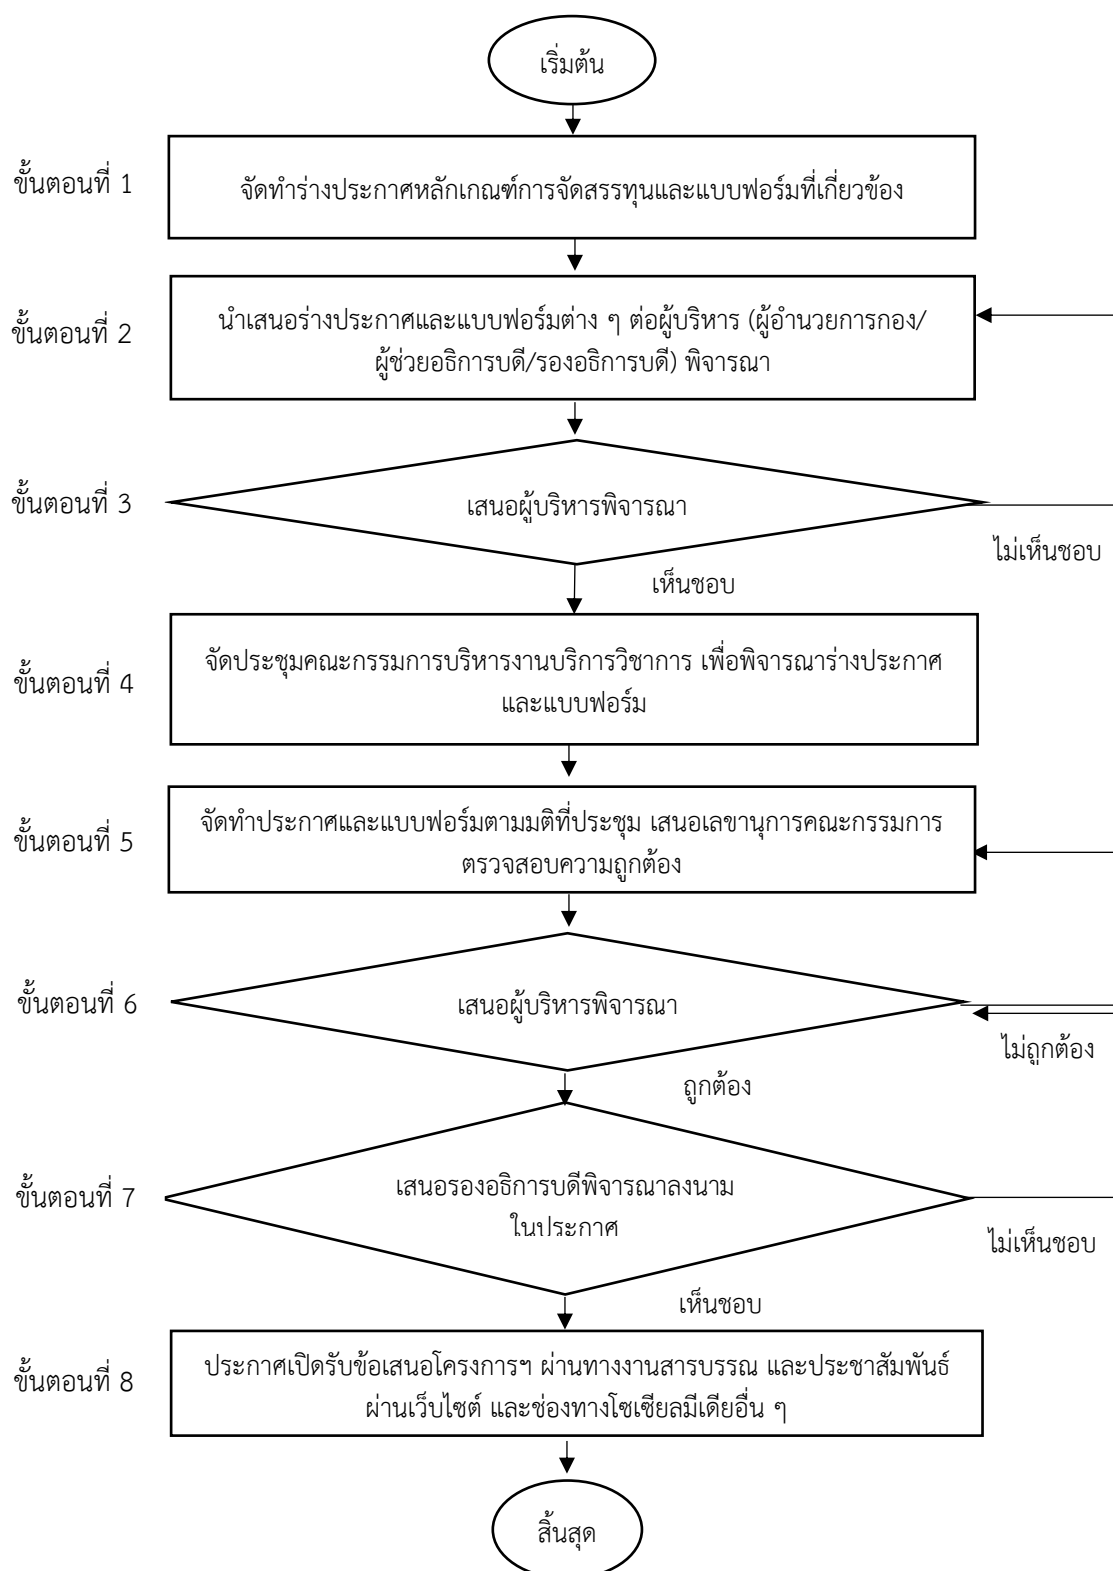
เริ่มต้น

ขั้นตอนที่ 1
จัดทำร่างประกาศหลักเกณฑ์การจัดสรรทุนและแบบฟอร์มที่เกี่ยวข้อง

ขั้นตอนที่ 2
นำเสนอร่างประกาศและแบบฟอร์มต่าง ๆ ต่อผู้บริหาร (ผู้อำนวยการกอง/ผู้ช่วยอธิการบดี/รองอธิการบดี) พิจารณา

ขั้นตอนที่ 3
เสนอผู้บริหารพิจารณา
ไม่เห็นชอบ
เห็นชอบ

ขั้นตอนที่ 4
จัดประชุมคณะกรรมการบริหารงานบริการวิชาการ เพื่อพิจารณาร่างประกาศและแบบฟอร์ม

ขั้นตอนที่ 5
จัดทำประกาศและแบบฟอร์มตามมติที่ประชุม เสนอเลขานุการคณะกรรมการตรวจสอบความถูกต้อง

ขั้นตอนที่ 6
เสนอผู้บริหารพิจารณา
ไม่ถูกต้อง
ถูกต้อง

ขั้นตอนที่ 7
เสนอรองอธิการบดีพิจารณาลงนามในประกาศ
ไม่เห็นชอบ
เห็นชอบ

ขั้นตอนที่ 8
ประกาศเปิดรับข้อเสนอโครงการฯ ผ่านทางงานสารบรรณ และประชาสัมพันธ์ผ่านเว็บไซต์ และช่องทางโซเชียลมีเดียอื่น ๆ

สิ้นสุด